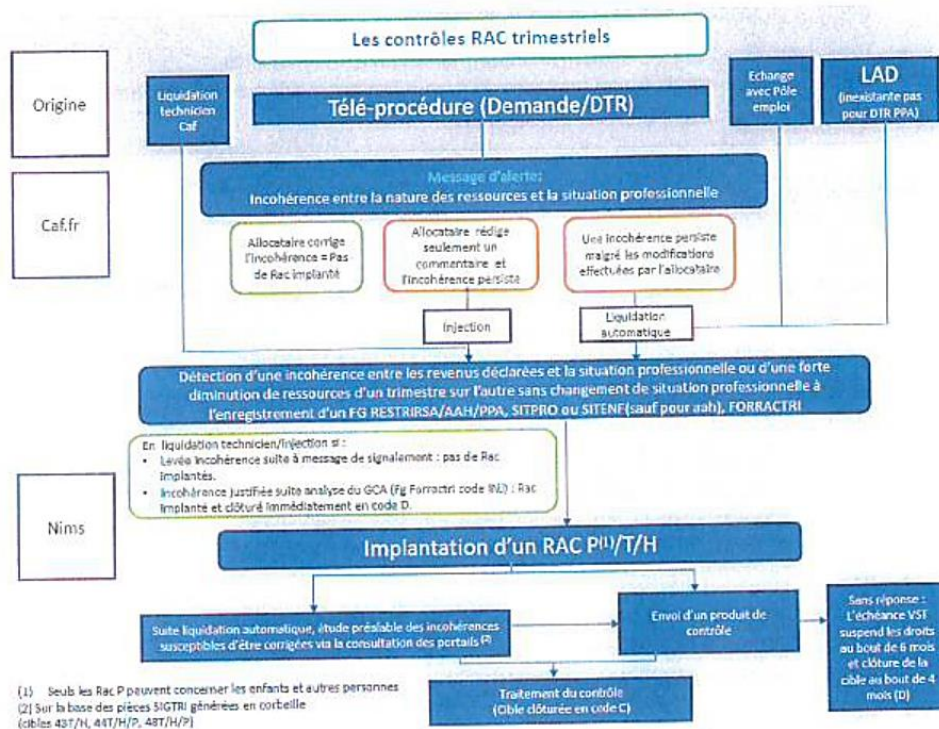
Les contrôles RAC trimestriels

Origine

Liquidation technicien Caf

Télé-procédure (Demande/DTR)

Echange avec Pôle emploi

LAD
(inexistante pas pour DTR PPA)

Caf.fr

Message d'alerte:
Incohérence entre la nature des ressources et la situation professionnelle

Allocataire corrige l'incohérence = Pas de Rac implanté

Allocataire rédige seulement un commentaire et l'incohérence persiste

Une incohérence persiste malgré les modifications effectuées par l'allocataire

Injection

Liquidation automatique

Détection d'une incohérence entre les revenus déclarées et la situation professionnelle ou d'une forte diminution de ressources d'un trimestre sur l'autre sans changement de situation professionnelle à l'enregistrement d'un FG RESTRIRSA/AAH/PPA, SITPRO ou SITENF(sauf pour aah), FORRACTRI

En liquidation technicien/injection si :
- Levée incohérence suite à message de signalement : pas de Rac implantés.
- Incohérence justifiée suite analyse du GCA (Fg Forractri code INJ) : Rac implanté et clôturé immédiatement en code D.

Nims

Implantation d'un RAC P$^{(1)}$/T/H

Suite liquidation automatique, étude préalable des incohérences susceptibles d'être corrigées via la consultation des portails $^{(2)}$

Envoi d'un produit de contrôle

Sans réponse : L'échéance VST suspend les droits au bout de 6 mois et clôture de la cible au bout de 4 mois (D)

(1) Seuls les Rac P peuvent concerner les enfants et autres personnes
(2) Sur la base des pièces SIGTRI générées en corbeille (cibles 43T/H, 44T/H/P, 48T/H/P)

Traitement du contrôle
(Cible clôturée en code C)